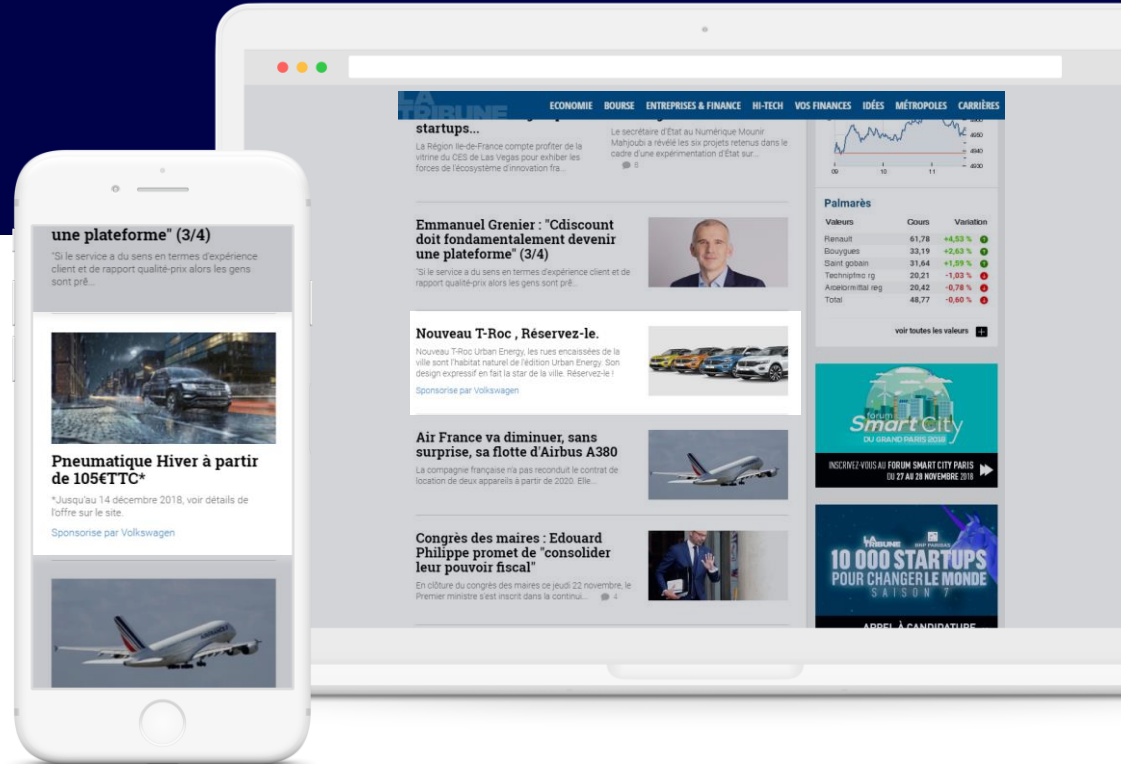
une plateforme" (3/4)

"Si le service a du sens en termes d'expérience client et de rapport qualité-prix alors les gens sont prê...

Pneumatique Hiver à partir de 105€TTC*

*Jusqu'au 14 décembre 2018, voir détails de l'offre sur le site.

Sponsorisé par Volkswagen

LA TRIBUNE ECONOMIE BOURSE ENTREPRISES & FINANCE HI-TECH VOS FINANCES IDÉES MÉTROPOLES CARRIÈRES

startups...

La Région Ile-de-France compte profiter de la vitrine du CES de Las Vegas pour exhiber les forces de l'écosystème d'innovation fra...

Le secrétaire d'État au Numérique Mounir Mahjoubi a révélé les six projets retenus dans le cadre d'une expérimentation d'État sur...

8

Emmanuel Grenier : "Cdiscount doit fondamentalement devenir une plateforme" (3/4)

"Si le service a du sens en termes d'expérience client et de rapport qualité-prix alors les gens sont prê...

Nouveau T-Roc , Réservez-le.

Nouveau T-Roc Urban Energy, les rues encaissées de la ville sont l'habitat naturel de l'édition Urban Energy. Son design expressif en fait la star de la ville. Réservez-le !

Sponsorisé par Volkswagen

Air France va diminuer, sans surprise, sa flotte d'Airbus A380

La compagnie française n'a pas reconduit le contrat de location de deux appareils à partir de 2020. Elle...

Congrès des maires : Edouard Philippe promet de "consolider leur pouvoir fiscal"

En clôture du congrès des maires ce jeudi 22 novembre, le Premier ministre s'est inscrit dans la continui...

4

4960
4950
4940
4930
09 10 11

Palmarès

| Valeurs | Cours | Variation |
|---|---|---|
| Renault | 61,78 | +4,53 % |
| Bouygues | 33,19 | +2,63 % |
| Saint gobain | 31,64 | +1,59 % |
| Technipfmc rg | 20,21 | -1,03 % |
| Arcelormittal reg | 20,42 | -0,78 % |
| Total | 48,77 | -0,60 % |

voir toutes les valeurs

forum Smart City DU GRAND PARIS 2018

INSCRIVEZ-VOUS AU FORUM SMART CITY PARIS DU 27 AU 28 NOVEMBRE 2018

LA TRIBUNE BNP PARIBAS

10 000 STARTUPS POUR CHANGER LE MONDE SAISON 7

APPEL À CANDIDATURE